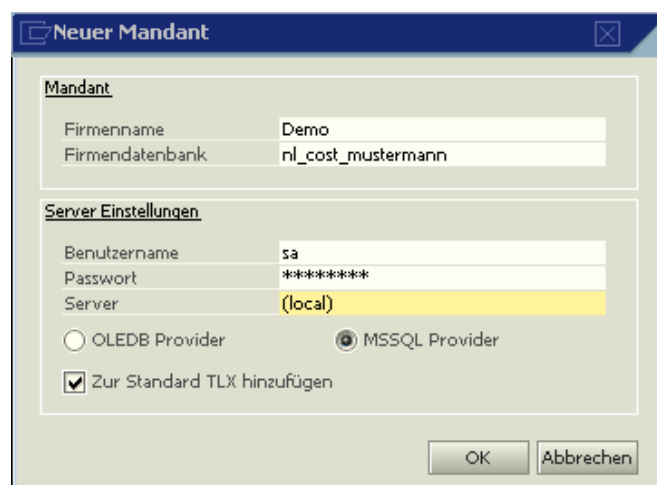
Neuer Mandant

Mandant

Firmenname Demo
Firmendatenbank nl_cost_mustermann

Server Einstellungen

Benutzername sa
Passwort ********
Server (local)

OLEDB Provider
MSSQL Provider

Zur Standard TLX hinzufügen

OK
Abbrechen